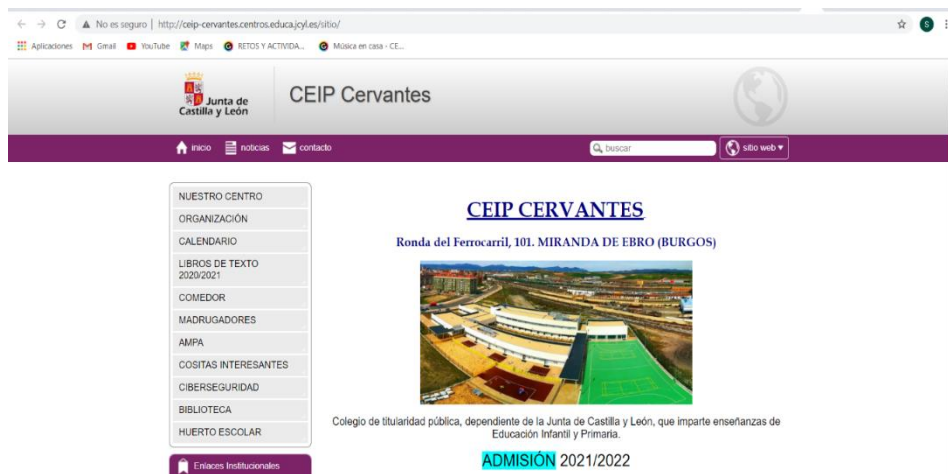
No es seguro | http://ceip-cervantes.centros.educa.jcyl.es/sitio/

Aplicaciones Gmail YouTube Maps RETOS Y ACTIVIDA... Música en casa - CE...

Junta de Castilla y León

CEIP Cervantes

inicio noticias contacto

buscar

sitio web

NUESTRO CENTRO
ORGANIZACIÓN
CALENDARIO
LIBROS DE TEXTO 2020/2021
COMEDOR
MADRUGADORES
AMPA
COSITAS INTERESANTES
CIBERSEGURIDAD
BIBLIOTECA
HUERTO ESCOLAR

Enlaces Institucionales

CEIP CERVANTES

Ronda del Ferrocarril, 101. MIRANDA DE EBRO (BURGOS)

Colegio de titularidad pública, dependiente de la Junta de Castilla y León, que imparte enseñanzas de Educación Infantil y Primaria.

ADMISIÓN 2021/2022